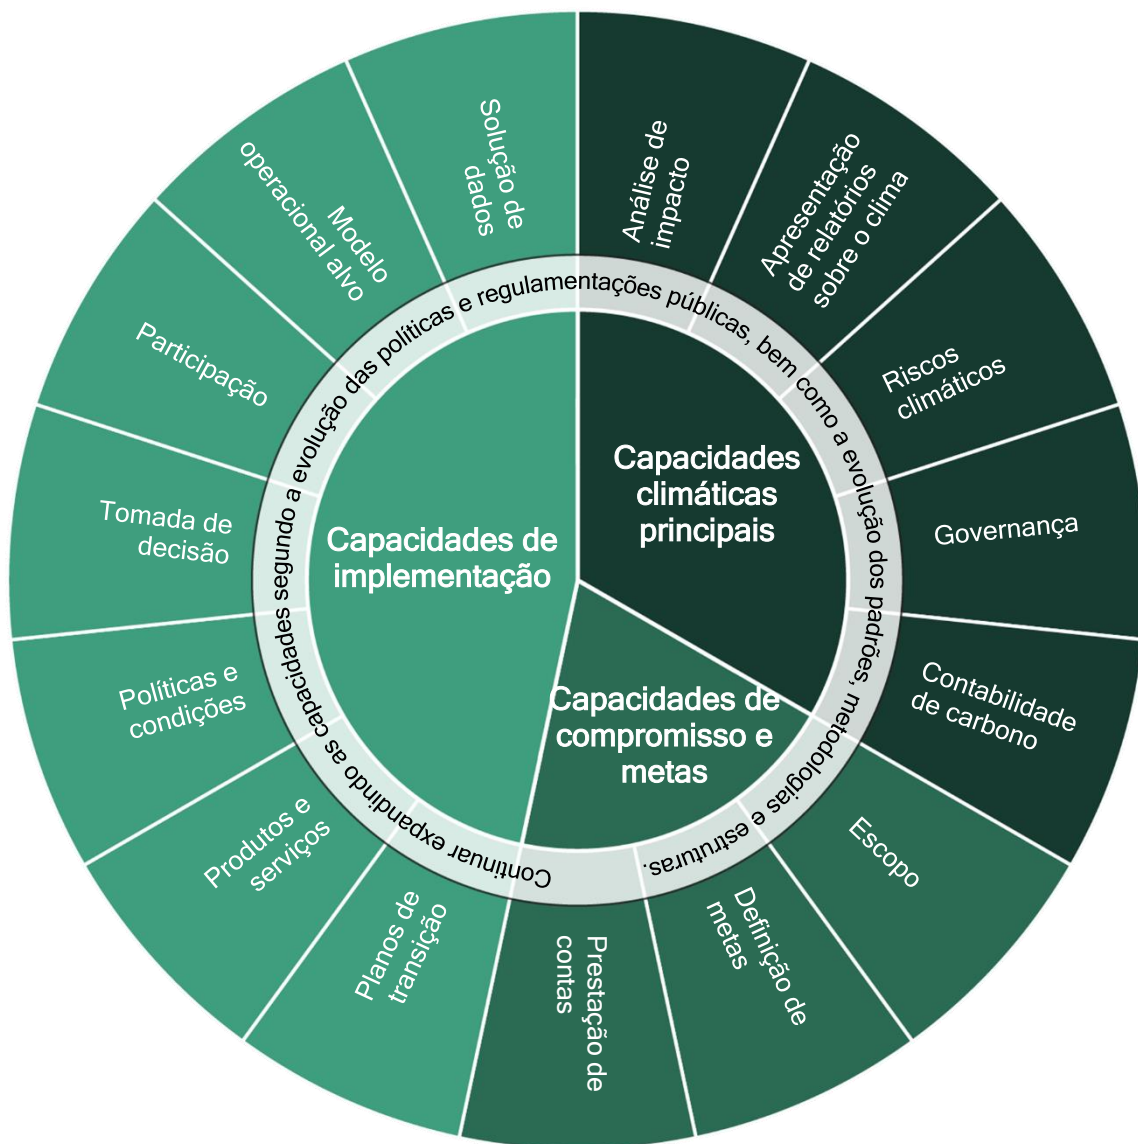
Capacidades de implementação

Capacidades climáticas principais

Capacidades de compromisso e metas

Continuar expandindo as capacidades segundo a evolução das políticas e regulamentações públicas, bem como a evolução dos padrões, metodologias e estruturas.

Análise de impacto

Apresentação de relatórios sobre o clima

Riscos climáticos

Governança

Contabilidade de carbono

Escopo

Definição de metas

Prestação de contas

Planos de transição

Produtos e serviços

Políticas e condições

Tomada de decisão

Participação

Modelo operacional alvo

Solução de dados